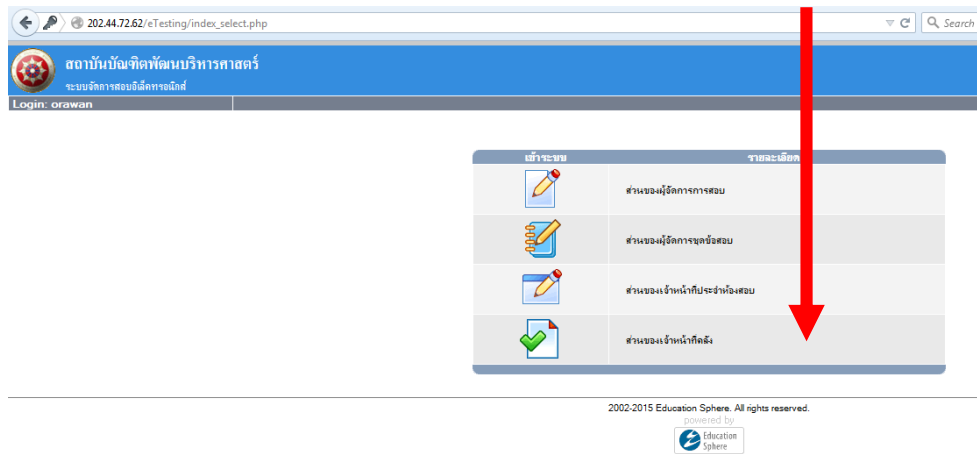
202.44.72.62/eTesting/index_select.php

Search

สถาบันบัณฑิตพัฒนบริหารศาสตร์

ระบบจัดการสอบอิเล็คทรอนิกส์

Login: orawan

| เข้าระบบ | รายละเอียด |
|---|---|
| | ส่วนของผู้จัดการการสอบ |
| | ส่วนของผู้จัดการชุดข้อสอบ |
| | ส่วนของเจ้าหน้าที่ประจำห้องสอบ |
| | ส่วนของเจ้าหน้าที่ติดตั้ง |

2002-2015 Education Sphere. All rights reserved.

powered by

Education Sphere